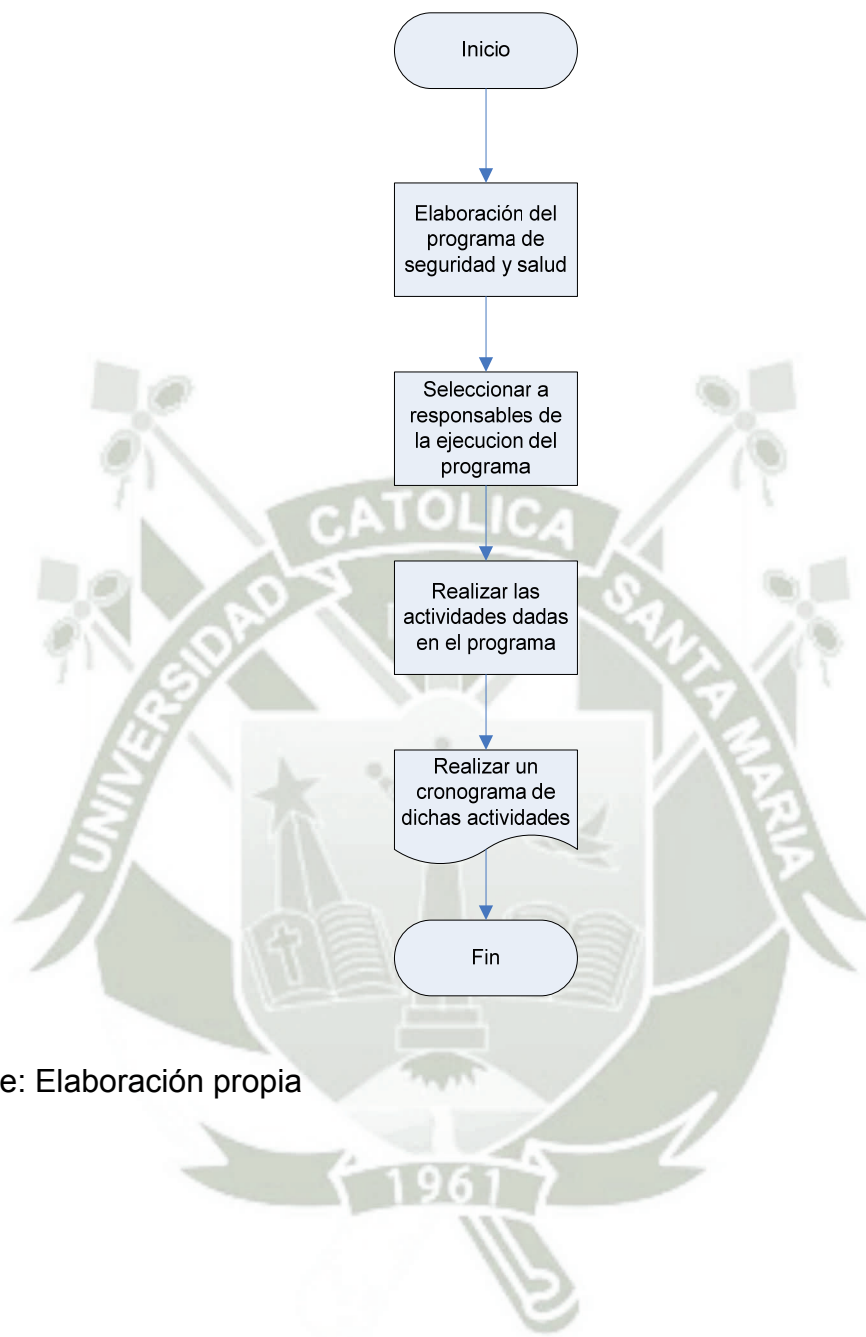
Inicio

Elaboración del programa de seguridad y salud

Seleccionar a responsables de la ejecucion del programa

Realizar las actividades dadas en el programa

Realizar un cronograma de dichas actividades

Fin

e: Elaboración propia

UNIVERSIDAD CATOLICA SANTA MARIA

1961